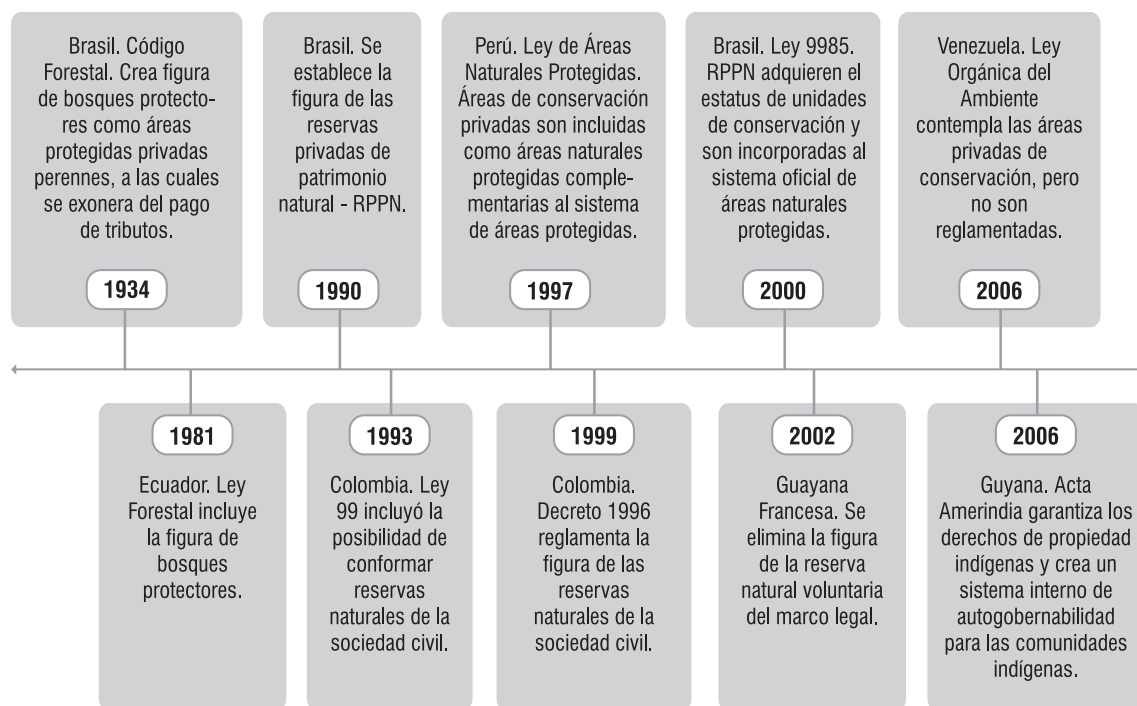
Brasil. Código Forestal. Crea figura de bosques protectores como áreas protegidas privadas perennes, a las cuales se exonera del pago de tributos.

1934

Brasil. Se establece la figura de las reservas privadas de patrimonio natural - RPPN.

1990

Perú. Ley de Áreas Naturales Protegidas. Áreas de conservación privadas son incluidas como áreas naturales protegidas complementarias al sistema de áreas protegidas.

1997

Brasil. Ley 9985. RPPN adquieren el estatus de unidades de conservación y son incorporadas al sistema oficial de áreas naturales protegidas.

2000

Venezuela. Ley Orgánica del Ambiente contempla las áreas privadas de conservación, pero no son reglamentadas.

2006

1981

Ecuador. Ley Forestal incluye la figura de bosques protectores.

1993

Colombia. Ley 99 incluyó la posibilidad de conformar reservas naturales de la sociedad civil.

1999

Colombia. Decreto 1996 reglamenta la figura de las reservas naturales de la sociedad civil.

2002

Guayana Francesa. Se elimina la figura de la reserva natural voluntaria del marco legal.

2006

Guyana. Acta Amerindia garantiza los derechos de propiedad indígenas y crea un sistema interno de autogobernabilidad para las comunidades indígenas.